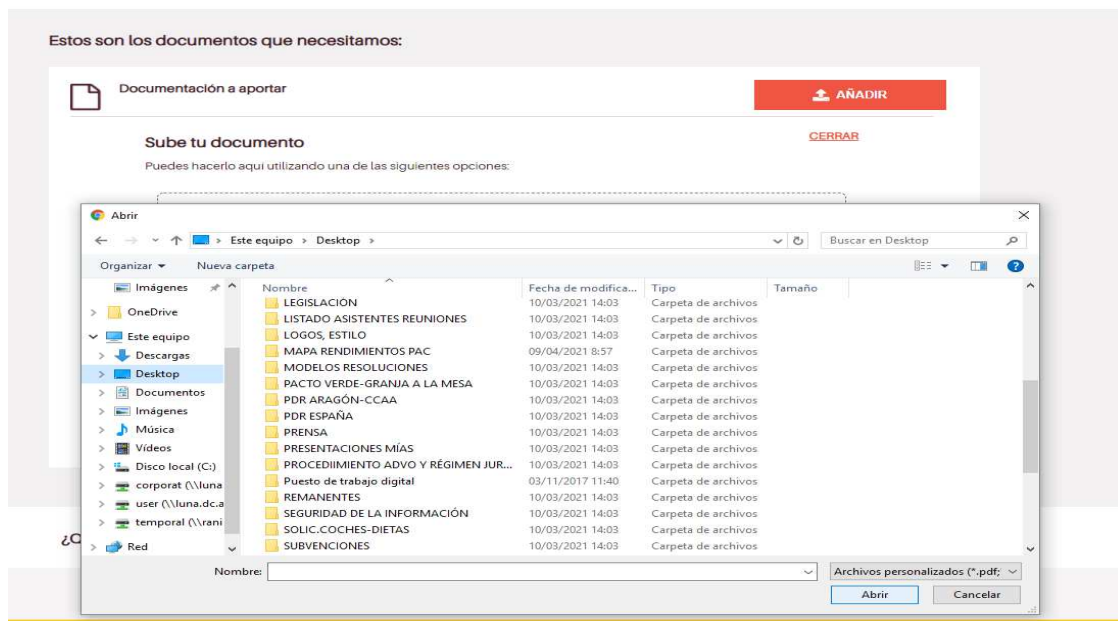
Estos son los documentos que necesitamos:

Documentación a aportar

AÑADIR

Sube tu documento

CERRAR

Puedes hacerlo aqui utilizando una de las siguientes opciones:

Abrir

Este equipo > Desktop >

Buscar en Desktop

Organizar ▾ Nueva carpeta

Imágenes
OneDrive
Este equipo
Descargas
Desktop
Documentos
Imágenes
Música
Vídeos
Disco local (C:)
corporat (\\luna
user (\\luna.dc.a
temporal (\\rani
Red

| Nombre | Fecha de modifica... | Tipo | Tamaño |
|---|---|---|---|
| LEGISLACIÓN | 10/03/2021 14:03 | Carpeta de archivos | |
| LISTADO ASISTENTES REUNIONES | 10/03/2021 14:03 | Carpeta de archivos | |
| LOGOS, ESTILO | 10/03/2021 14:03 | Carpeta de archivos | |
| MAPA RENDIMIENTOS PAC | 09/04/2021 8:57 | Carpeta de archivos | |
| MODELOS RESOLUCIONES | 10/03/2021 14:03 | Carpeta de archivos | |
| PACTO VERDE-GRANJA A LA MESA | 10/03/2021 14:03 | Carpeta de archivos | |
| PDR ARAGÓN-CCAA | 10/03/2021 14:03 | Carpeta de archivos | |
| PDR ESPAÑA | 10/03/2021 14:03 | Carpeta de archivos | |
| PRENSA | 10/03/2021 14:03 | Carpeta de archivos | |
| PRESENTACIONES MÍAS | 10/03/2021 14:03 | Carpeta de archivos | |
| PROCEDIIMIENTO ADVO Y RÉGIMEN JUR... | 10/03/2021 14:03 | Carpeta de archivos | |
| Puesto de trabajo digital | 03/11/2017 11:40 | Carpeta de archivos | |
| REMANENTES | 10/03/2021 14:03 | Carpeta de archivos | |
| SEGURIDAD DE LA INFORMACIÓN | 10/03/2021 14:03 | Carpeta de archivos | |
| SOLIC.COCHES-DIETAS | 10/03/2021 14:03 | Carpeta de archivos | |
| SUBVENCIONES | 10/03/2021 14:03 | Carpeta de archivos | |

¿C

Nombre:

Archivos personalizados (*.pdf;

Abrir

Cancelar